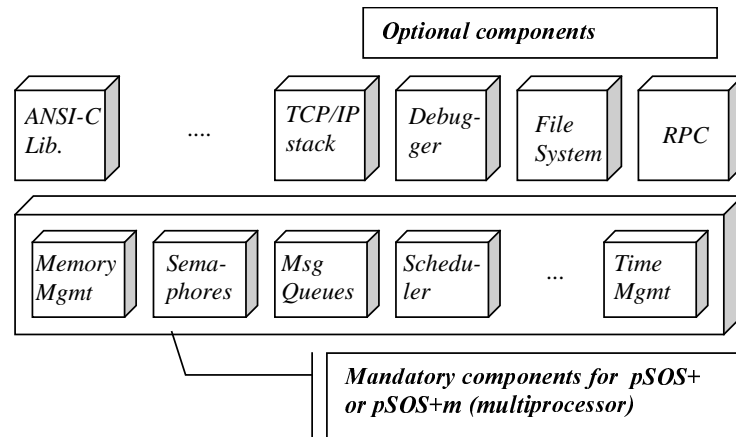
Optional components

ANSI-C Lib.

....

TCP/IP stack

Debugger

File System

RPC

Memory Mgmt

Semaphores

Msg Queues

Scheduler

...

Time Mgmt

Mandatory components for pSOS+ or pSOS+m (multiprocessor)